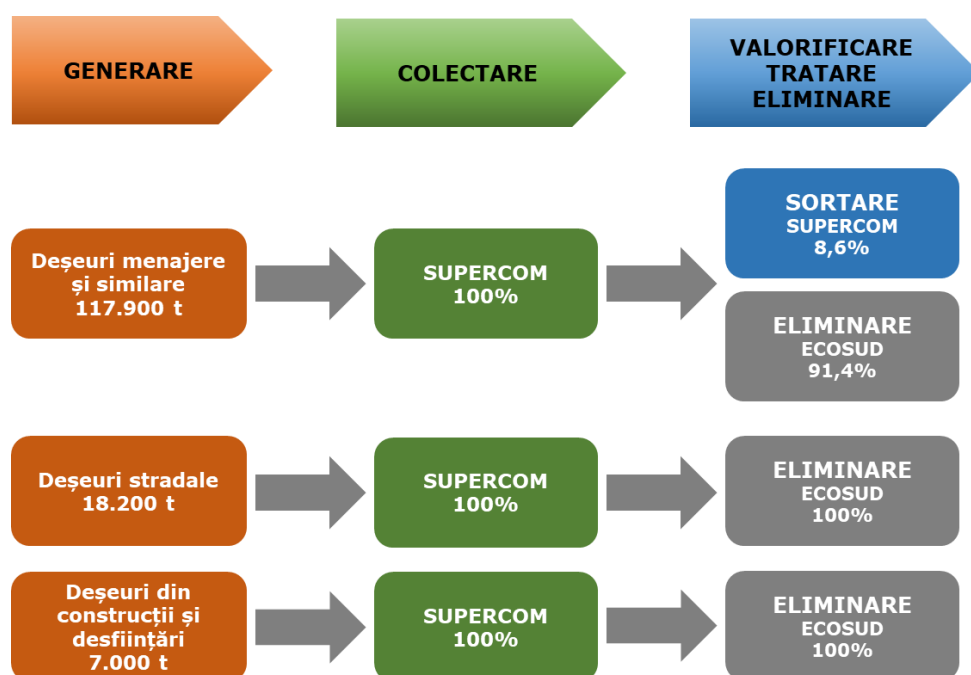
GENERARE

COLECTARE

VALORIFICARE TRATARE ELIMINARE

Deșeuri menajere și similare 117.900 t

SUPERCOM 100%

SORTARE SUPERCOM 8,6%

ELIMINARE ECOSUD 91,4%

Deșeuri stradale 18.200 t

SUPERCOM 100%

ELIMINARE ECOSUD 100%

Deșeuri din construcții și desființări 7.000 t

SUPERCOM 100%

ELIMINARE ECOSUD 100%